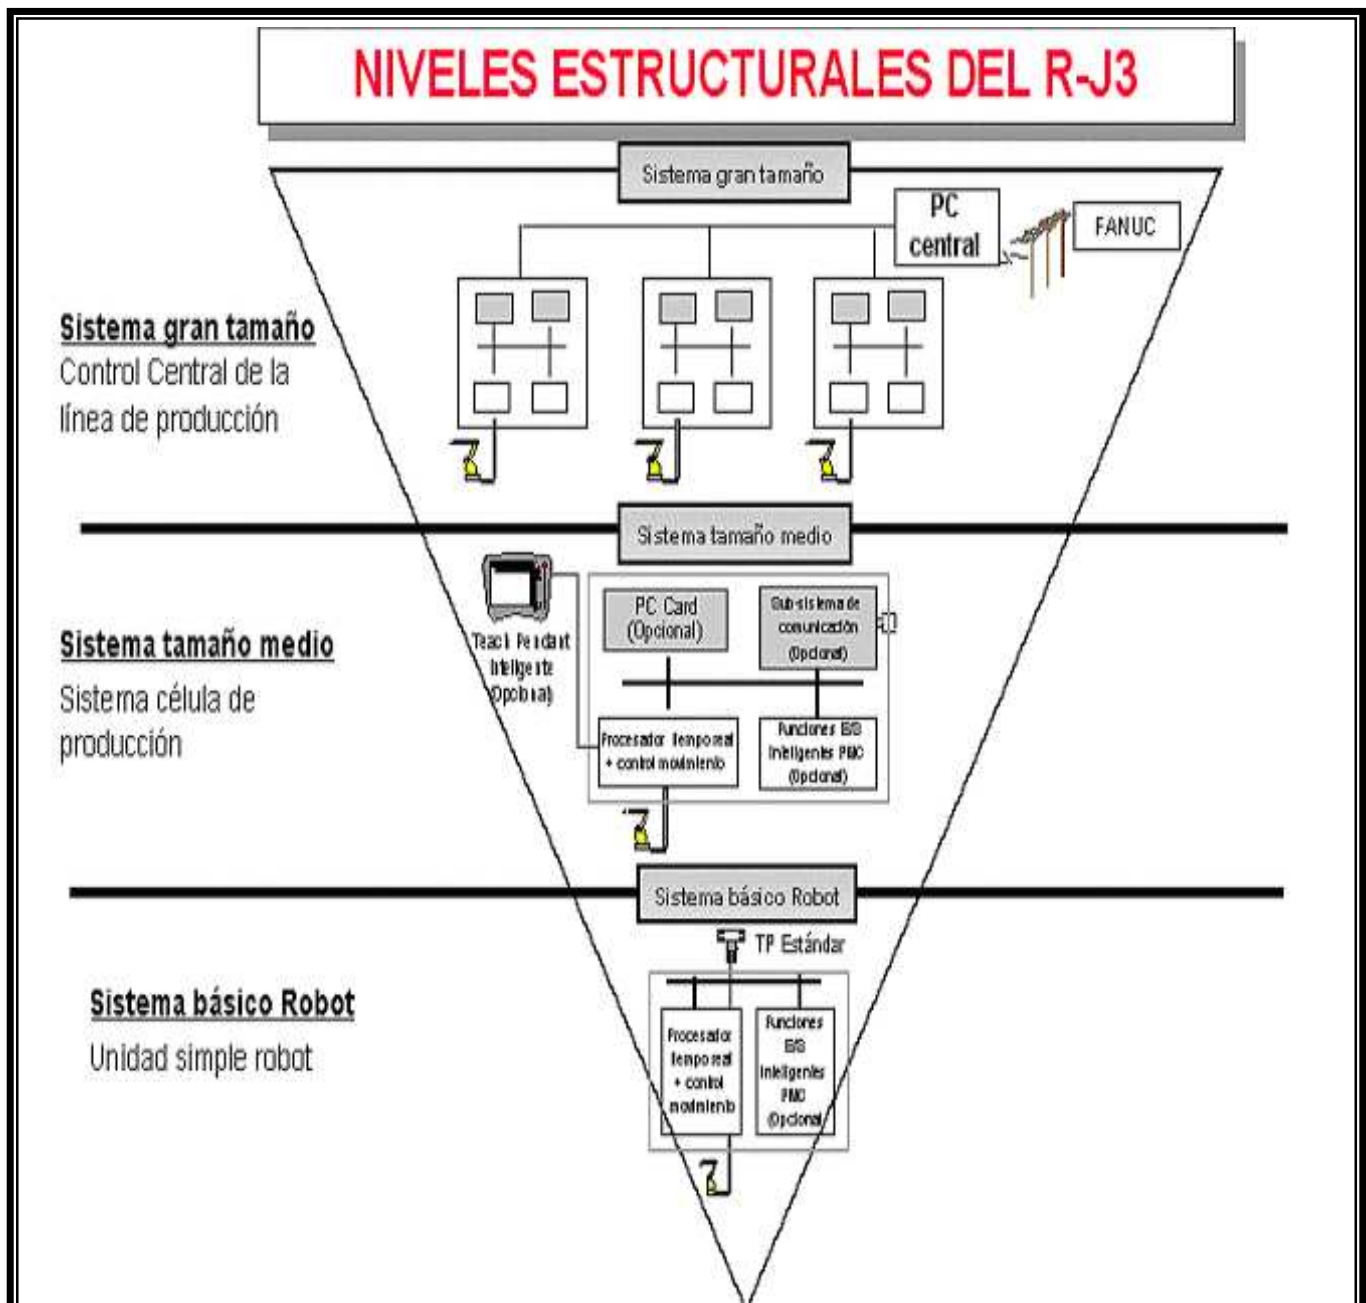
NIVELES ESTRUCTURALES DEL R-J3

Sistema gran tamaño

PC central

FANUC

Sistema gran tamaño
Control Central de la línea de producción

Sistema tamaño medio

Teach Pendant Inteligente (Opcional)

PC Card (Opcional)

Sub-sistema de comunicación (Opcional)

Procesador temporal + control movimiento

Funciones E/S Inteligentes PMC (Opcional)

Sistema tamaño medio
Sistema célula de producción

Sistema básico Robot

TP Estándar

Procesador temporal + control movimiento

Funciones E/S Inteligentes PMC (Opcional)

Sistema básico Robot
Unidad simple robot